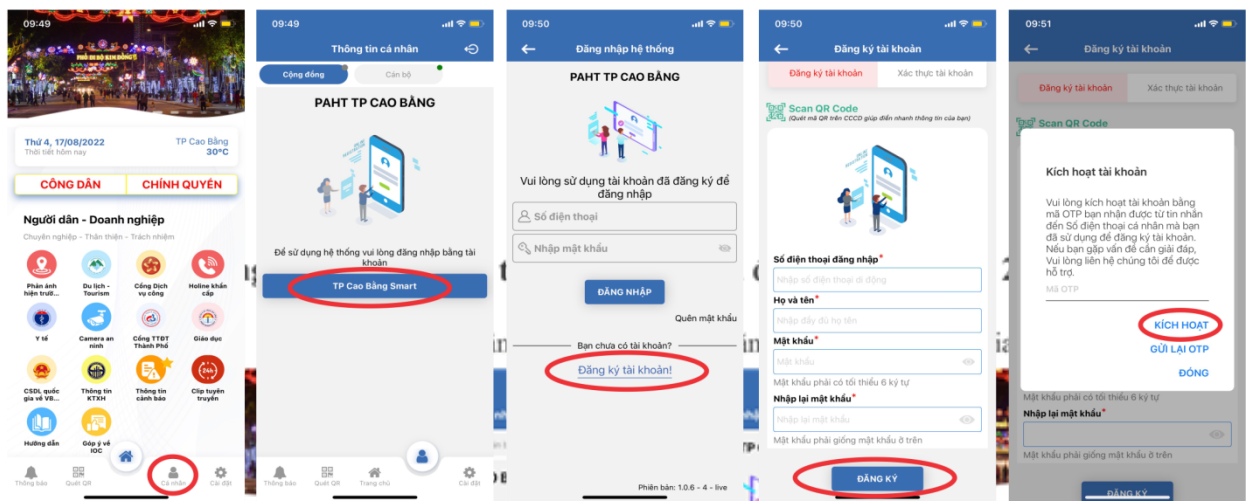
09:49

PHỐ ĐI BỘ KIM ĐỒNG

Thứ 4, 17/08/2022
Thời tiết hôm nay
TP Cao Bằng
30°C

CÔNG DÂN
CHÍNH QUYỀN

Người dân - Doanh nghiệp
Chuyên nghiệp - Thân thiện - Trách nhiệm

Phản ánh hiện trường
Du lịch - Tourism
Cổng Dịch vụ công
Hotline khẩn cấp
Y tế
Camera an ninh
Cổng TTĐT Thành Phố
Giáo dục
CSDL quốc gia về VB...
Thông tin KTXH
Thông tin cảnh báo
Clip tuyên truyền
Hướng dẫn
Góp ý về IOC

Thông báo
Quét QR
Cá nhân
Cài đặt

09:49
Thông tin cá nhân
Cộng đồng
Cán bộ
PAHT TP CAO BẰNG
Để sử dụng hệ thống vui lòng đăng nhập bằng tài khoản
TP Cao Bằng Smart
Thông báo
Quét QR
Trang chủ
Cài đặt

09:50
Đăng nhập hệ thống
PAHT TP CAO BẰNG
Vui lòng sử dụng tài khoản đã đăng ký để đăng nhập
Số điện thoại
Nhập mật khẩu
ĐĂNG NHẬP
Quên mật khẩu
Bạn chưa có tài khoản?
Đăng ký tài khoản!
Phiên bản: 1.0.6 - 4 - live

09:50
Đăng ký tài khoản
Đăng ký tài khoản
Xác thực tài khoản
Scan QR Code
(Quét mã QR trên CCCD giúp điền nhanh thông tin của bạn)
Số điện thoại đăng nhập*
Nhập số điện thoại di động
Họ và tên*
Nhập đầy đủ họ tên
Mật khẩu*
Mật khẩu
Mật khẩu phải có tối thiểu 6 ký tự
Nhập lại mật khẩu*
Nhập lại mật khẩu
Mật khẩu phải giống mật khẩu ở trên
ĐĂNG KÝ

09:51
Đăng ký tài khoản
Đăng ký tài khoản
Xác thực tài khoản
Scan QR Code
Kích hoạt tài khoản
Vui lòng kích hoạt tài khoản bằng mã OTP bạn nhận được từ tin nhắn đến Số điện thoại cá nhân mà bạn đã sử dụng để đăng ký tài khoản. Nếu bạn gặp vấn đề cần giải đáp, Vui lòng liên hệ chúng tôi để được hỗ trợ.
Mã OTP
KÍCH HOẠT
GỬI LẠI OTP
ĐÓNG
Mật khẩu phải có tối thiểu 6 ký tự
Nhập lại mật khẩu*
Mật khẩu phải giống mật khẩu ở trên
ĐĂNG KÝ